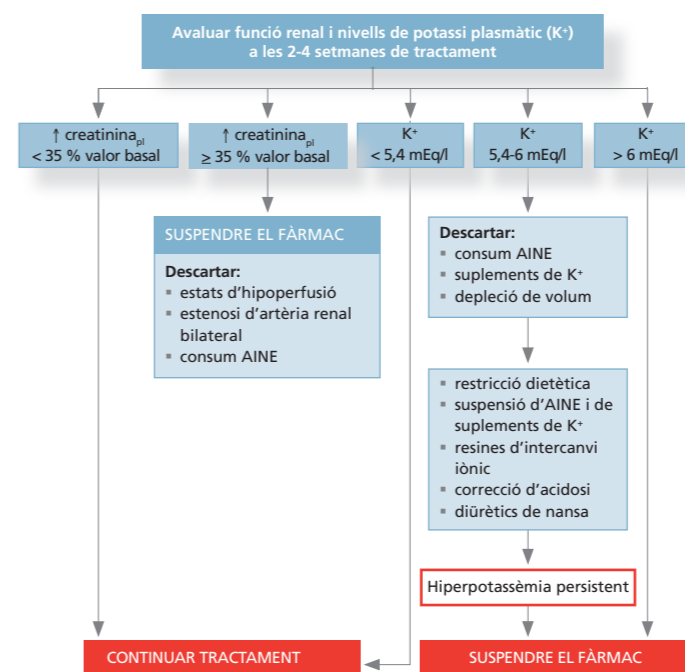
Avaluar funció renal i nivells de potassi plasmàtic (K$^+$) a les 2-4 setmanes de tractament

↑ creatinina$_{pl}$ < 35 % valor basal

↑ creatinina$_{pl}$ ≥ 35 % valor basal

K$^+$ < 5,4 mEq/l

K$^+$ 5,4-6 mEq/l

K$^+$ > 6 mEq/l

SUSPENDRE EL FÀRMAC

Descartar:
- estats d'hipoperfusió
- estenosi d'artèria renal bilateral
- consum AINE

Descartar:
- consum AINE
- suplements de K$^+$
- depleció de volum

- restricció dietètica
- suspensió d'AINE i de suplements de K$^+$
- resines d'intercanvi iònic
- correcció d'acidosi
- diürètics de nansa

Hiperpotassèmia persistent

CONTINUAR TRACTAMENT

SUSPENDRE EL FÀRMAC